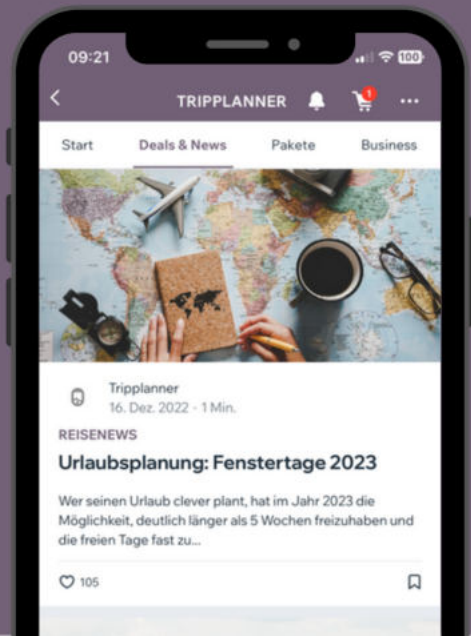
09:21 100

TRIPPLANNER 1

Start Deals & News Pakete Business

Tripplanner
16. Dez. 2022 · 1 Min.

REISENEWS

Urlaubsplanung: Fenstertage 2023

Wer seinen Urlaub clever plant, hat im Jahr 2023 die Möglichkeit, deutlich länger als 5 Wochen freizuhaben und die freien Tage fast zu...

105